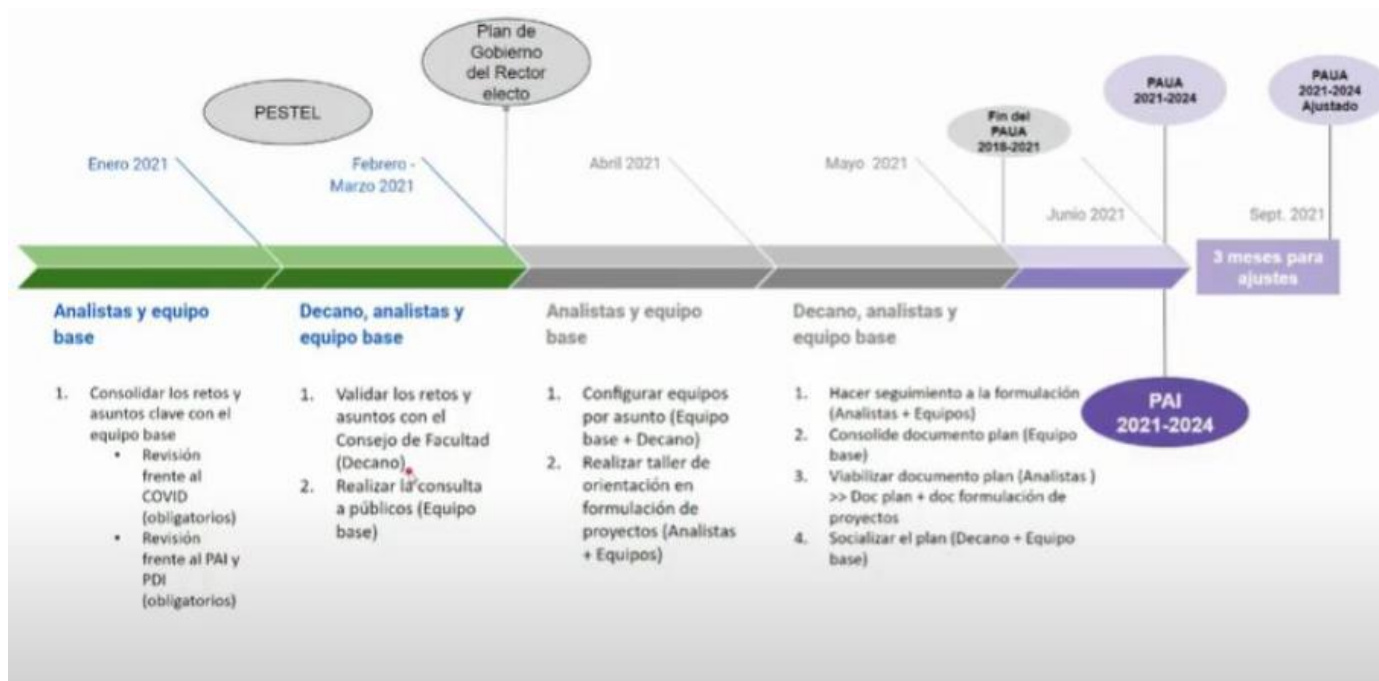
Plan de Gobierno del Rector electo

PESTEL

Fin del PAUA 2018-2021

PAUA 2021-2024

PAUA 2021-2024 Ajustado

Enero 2021

Febrero - Marzo 2021

Abril 2021

Mayo 2021

Junio 2021

Sept. 2021

3 meses para ajustes

Analistas y equipo base

1. Consolidar los retos y asuntos clave con el equipo base
• Revisión frente al COVID (obligatorios)
• Revisión frente al PAI y PDI (obligatorios)

Decano, analistas y equipo base

1. Validar los retos y asuntos con el Consejo de Facultad (Decano)
2. Realizar la consulta a públicos (Equipo base)

Analistas y equipo base

1. Configurar equipos por asunto (Equipo base + Decano)
2. Realizar taller de orientación en formulación de proyectos (Analistas + Equipos)

Decano, analistas y equipo base

1. Hacer seguimiento a la formulación (Analistas + Equipos)
2. Consolide documento plan (Equipo base)
3. Viabilizar documento plan (Analistas ) >> Doc plan + doc formulación de proyectos
4. Socializar el plan (Decano + Equipo base)

PAI 2021-2024